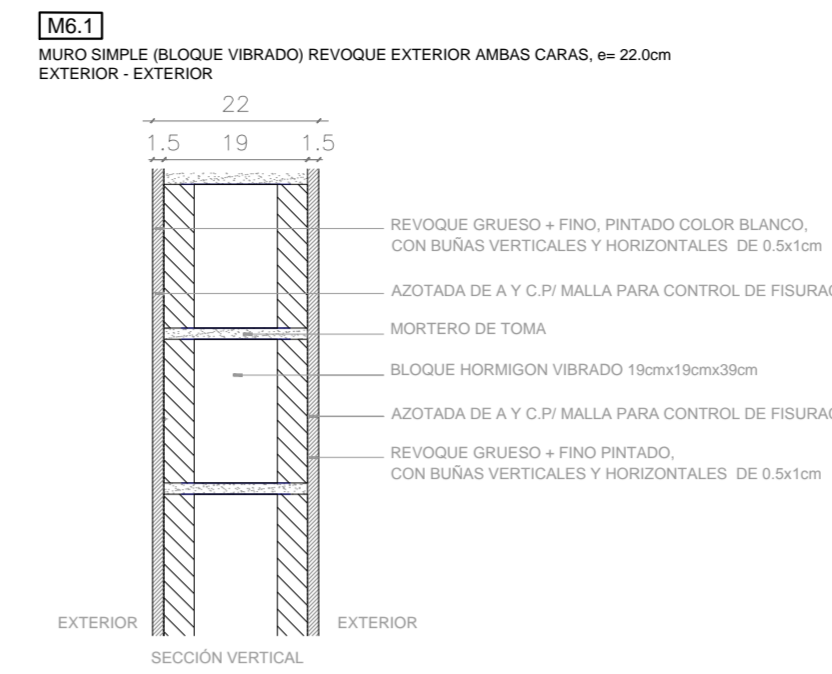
M6.1

MURO SIMPLE (BLOQUE VIBRADO) REVOQUE EXTERIOR AMBAS CARAS, e= 22.0cm
EXTERIOR - EXTERIOR

22

1.5 19 1.5

REVOQUE GRUESO + FINO, PINTADO COLOR BLANCO, CON BUÑAS VERTICALES Y HORIZONTALES DE 0.5x1cm

AZOTADA DE A Y C.P/ MALLA PARA CONTROL DE FISURAC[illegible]

MORTERO DE TOMA

BLOQUE HORMIGON VIBRADO 19cmx19cmx39cm

AZOTADA DE A Y C.P/ MALLA PARA CONTROL DE FISURAC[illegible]

REVOQUE GRUESO + FINO PINTADO, CON BUÑAS VERTICALES Y HORIZONTALES DE 0.5x1cm

EXTERIOR

EXTERIOR

SECCIÓN VERTICAL